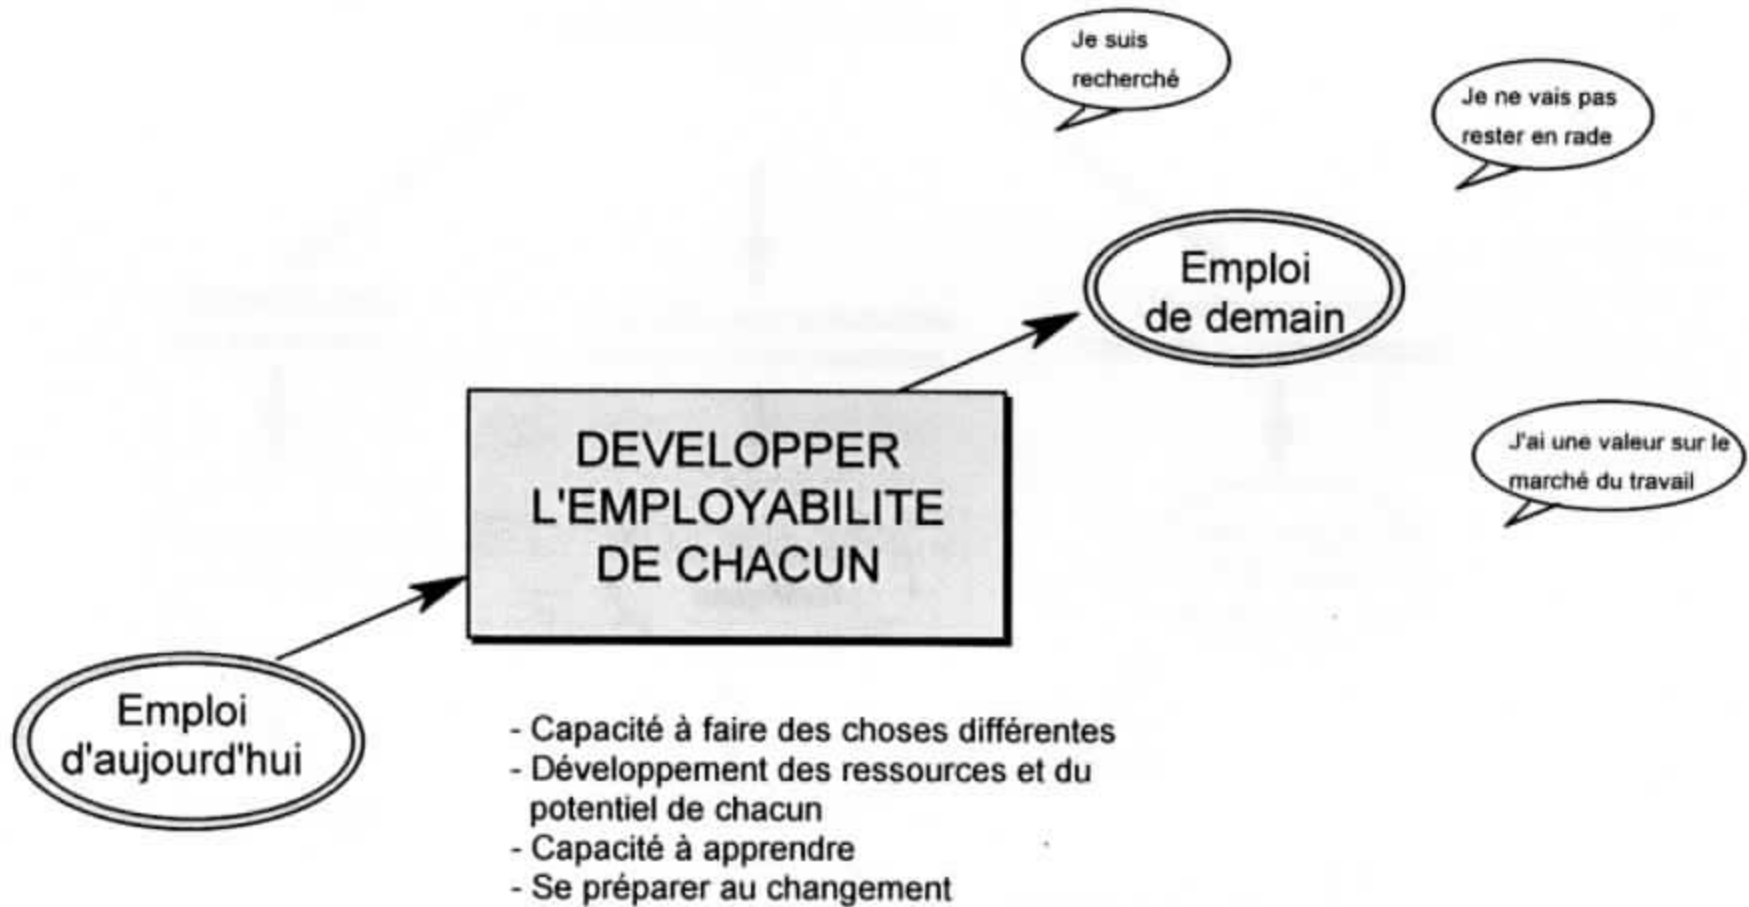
Je suis recherché

Je ne vais pas rester en rade

Emploi de demain

J'ai une valeur sur le marché du travail

DEVELOPPER L'EMPLOYABILITE DE CHACUN

Emploi d'aujourd'hui

- Capacité à faire des choses différentes
- Développement des ressources et du potentiel de chacun
- Capacité à apprendre
- Se préparer au changement